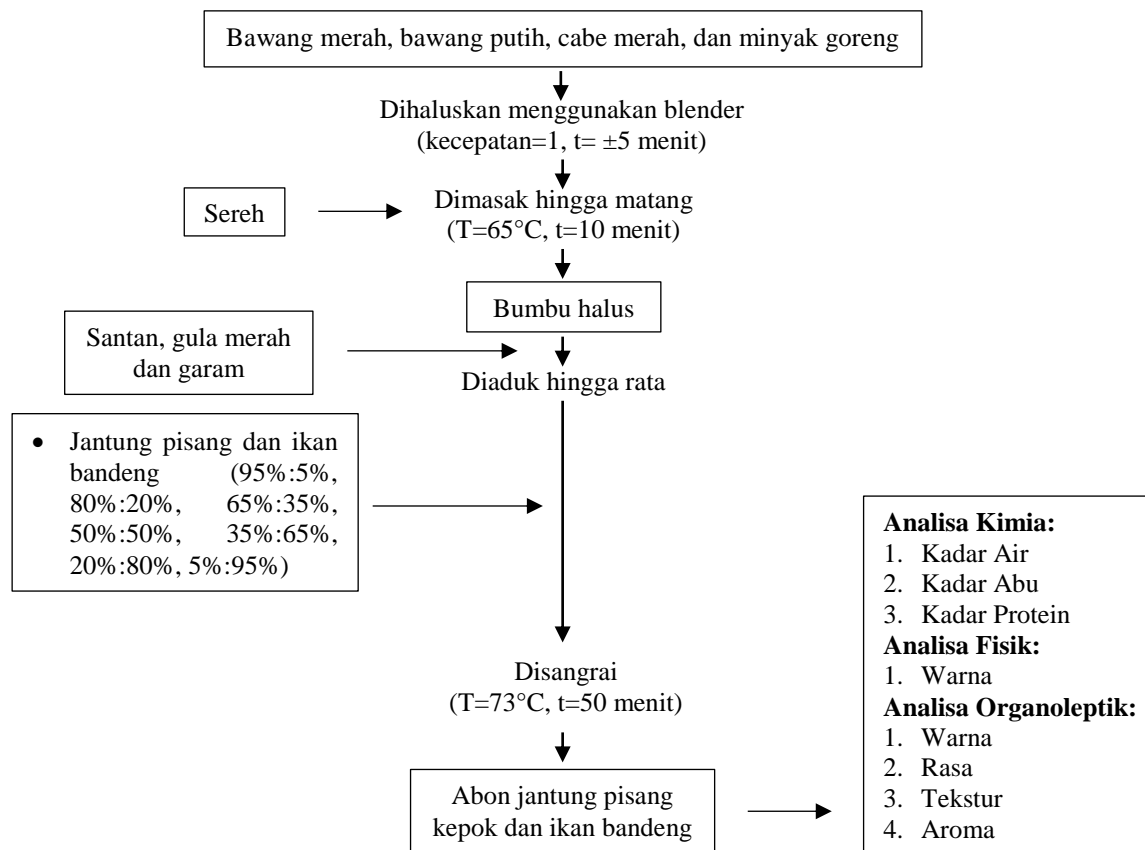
Bawang merah, bawang putih, cabe merah, dan minyak goreng

Dihaluskan menggunakan blender (kecepatan=1, t= ±5 menit)

Sereh

Dimasak hingga matang (T=65°C, t=10 menit)

Bumbu halus

Santan, gula merah dan garam

Diaduk hingga rata

- Jantung pisang dan ikan bandeng (95%:5%, 80%:20%, 65%:35%, 50%:50%, 35%:65%, 20%:80%, 5%:95%)

Disangrai (T=73°C, t=50 menit)

Abon jantung pisang kepok dan ikan bandeng

**Analisa Kimia:**
1. Kadar Air
2. Kadar Abu
3. Kadar Protein
**Analisa Fisik:**
1. Warna
**Analisa Organoleptik:**
1. Warna
2. Rasa
3. Tekstur
4. Aroma